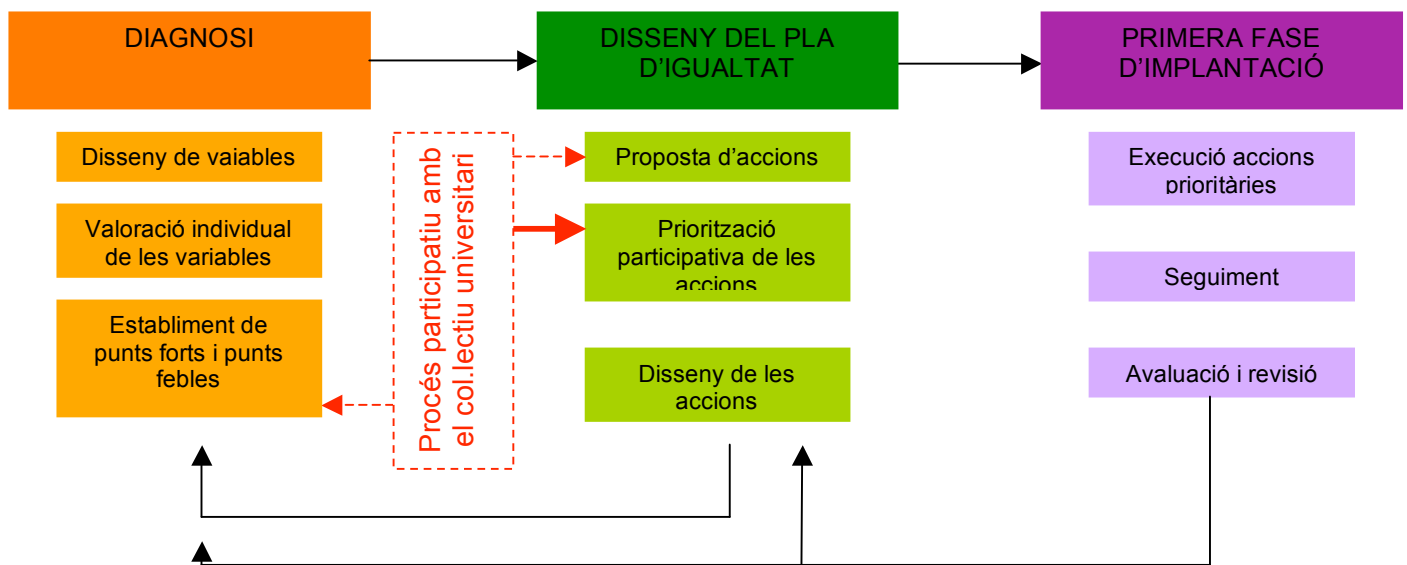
DIAGNOSI

DISSENY DEL PLA D'IGUALTAT

PRIMERA FASE D'IMPLANTACIÓ

Disseny de vaiables

Valoració individual de les variables

Establiment de punts forts i punts febles

Procés participatiu amb el col.lectiu universitari

Proposta d'accions

Priorització participativa de les accions

Disseny de les accions

Execució accions prioritàries

Seguiment

Avaluació i revisió